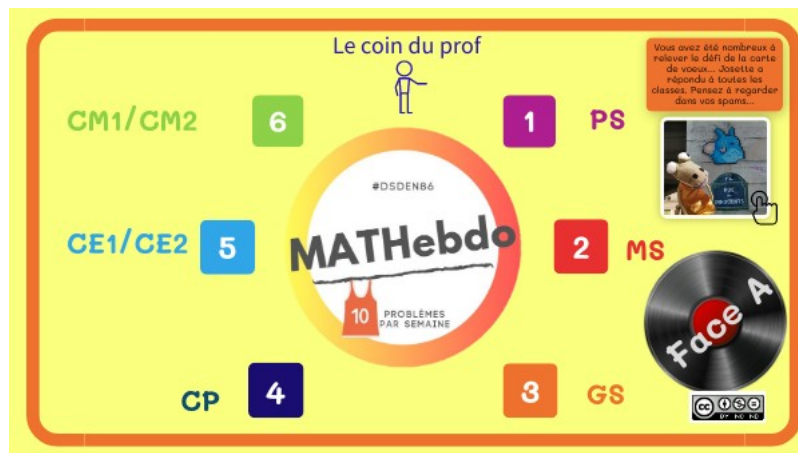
Le coin du prof

Vous avez été nombreux à relever le défi de la carte de voeux... Josette a répondu à toutes les classes. Pensez à regarder dans vos spams...

CM1/CM2 6

1 PS

#DSDEN86

MATHebdo

10 PROBLÈMES PAR SEMAINE

CE1/CE2 5

2 MS

Face A

CP 4

3 GS

cc BY NC ND